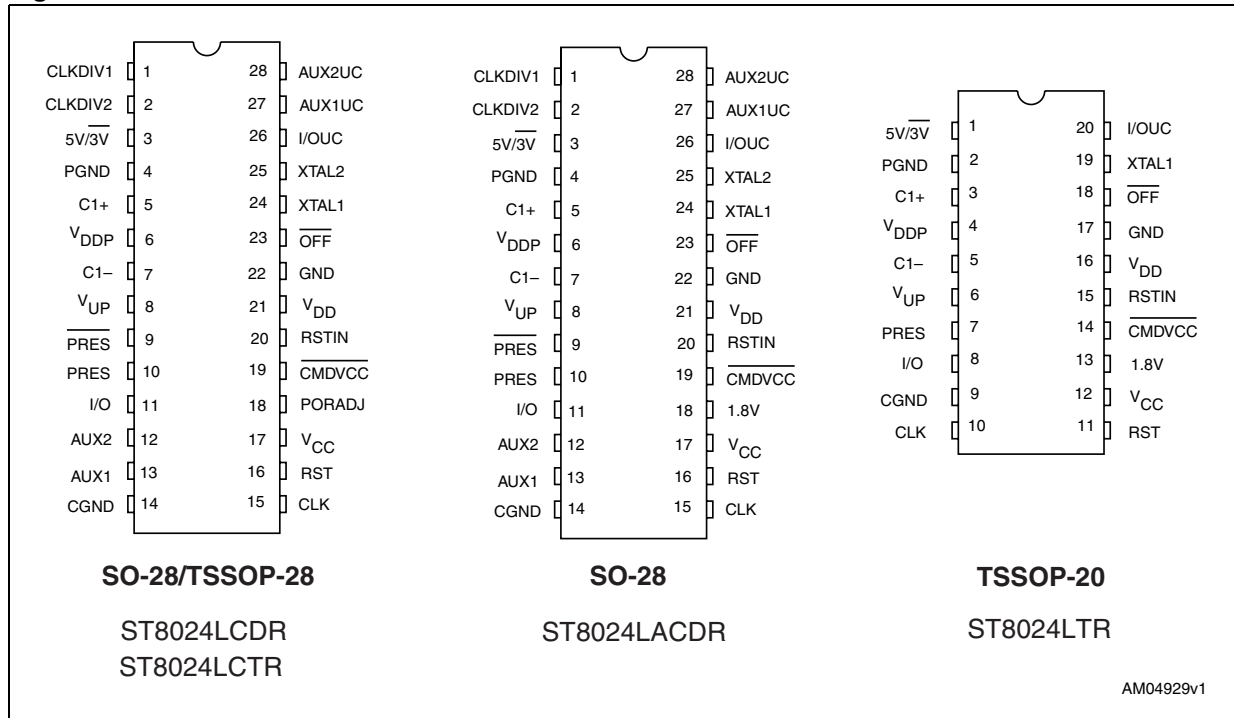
CLKDIV1 1
CLKDIV2 2
$5V/\overline{3V}$ 3
PGND 4
C1+ 5
$V_{DDP}$ 6
C1– 7
$V_{UP}$ 8
$\overline{PRES}$ 9
PRES 10
I/O 11
AUX2 12
AUX1 13
CGND 14
28 AUX2UC
27 AUX1UC
26 I/OUC
25 XTAL2
24 XTAL1
23 $\overline{OFF}$
22 GND
21 $V_{DD}$
20 RSTIN
19 $\overline{CMDVCC}$
18 PORADJ
17 $V_{CC}$
16 RST
15 CLK

**SO-28/TSSOP-28**

ST8024LCDR
ST8024LCTR

CLKDIV1 1
CLKDIV2 2
$5V/\overline{3V}$ 3
PGND 4
C1+ 5
$V_{DDP}$ 6
C1– 7
$V_{UP}$ 8
$\overline{PRES}$ 9
PRES 10
I/O 11
AUX2 12
AUX1 13
CGND 14
28 AUX2UC
27 AUX1UC
26 I/OUC
25 XTAL2
24 XTAL1
23 $\overline{OFF}$
22 GND
21 $V_{DD}$
20 RSTIN
19 $\overline{CMDVCC}$
18 1.8V
17 $V_{CC}$
16 RST
15 CLK

**SO-28**

ST8024LACDR

$5V/\overline{3V}$ 1
PGND 2
C1+ 3
$V_{DDP}$ 4
C1– 5
$V_{UP}$ 6
PRES 7
I/O 8
CGND 9
CLK 10
20 I/OUC
19 XTAL1
18 $\overline{OFF}$
17 GND
16 $V_{DD}$
15 RSTIN
14 $\overline{CMDVCC}$
13 1.8V
12 $V_{CC}$
11 RST

**TSSOP-20**

ST8024LTR

AM04929v1